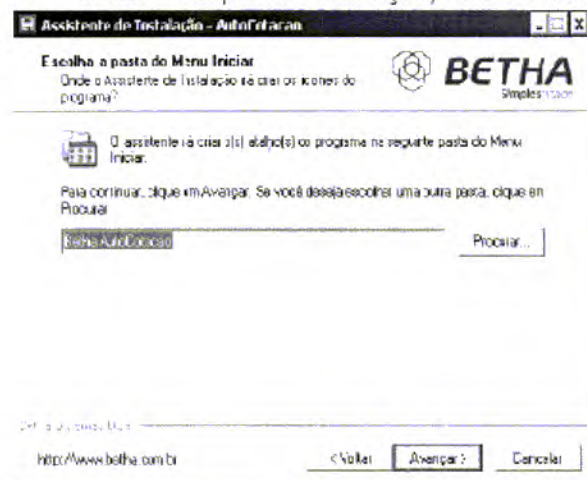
Assistente de Instalação - AutoCotacao

Escolha a pasta do Menu Iniciar
Onde o Assistente de Instalação irá criar os ícones do programa?

BETHA
Simples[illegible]

O assistente irá criar o(s) atalho(s) do programa na seguinte pasta do Menu Iniciar.

Para continuar, clique em Avançar. Se você deseja escolher uma outra pasta, clique em Procurar.

Betha AutoCotacao

Procurar...

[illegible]

http://www.betha.com.br

< Voltar
Avançar >
Cancelar